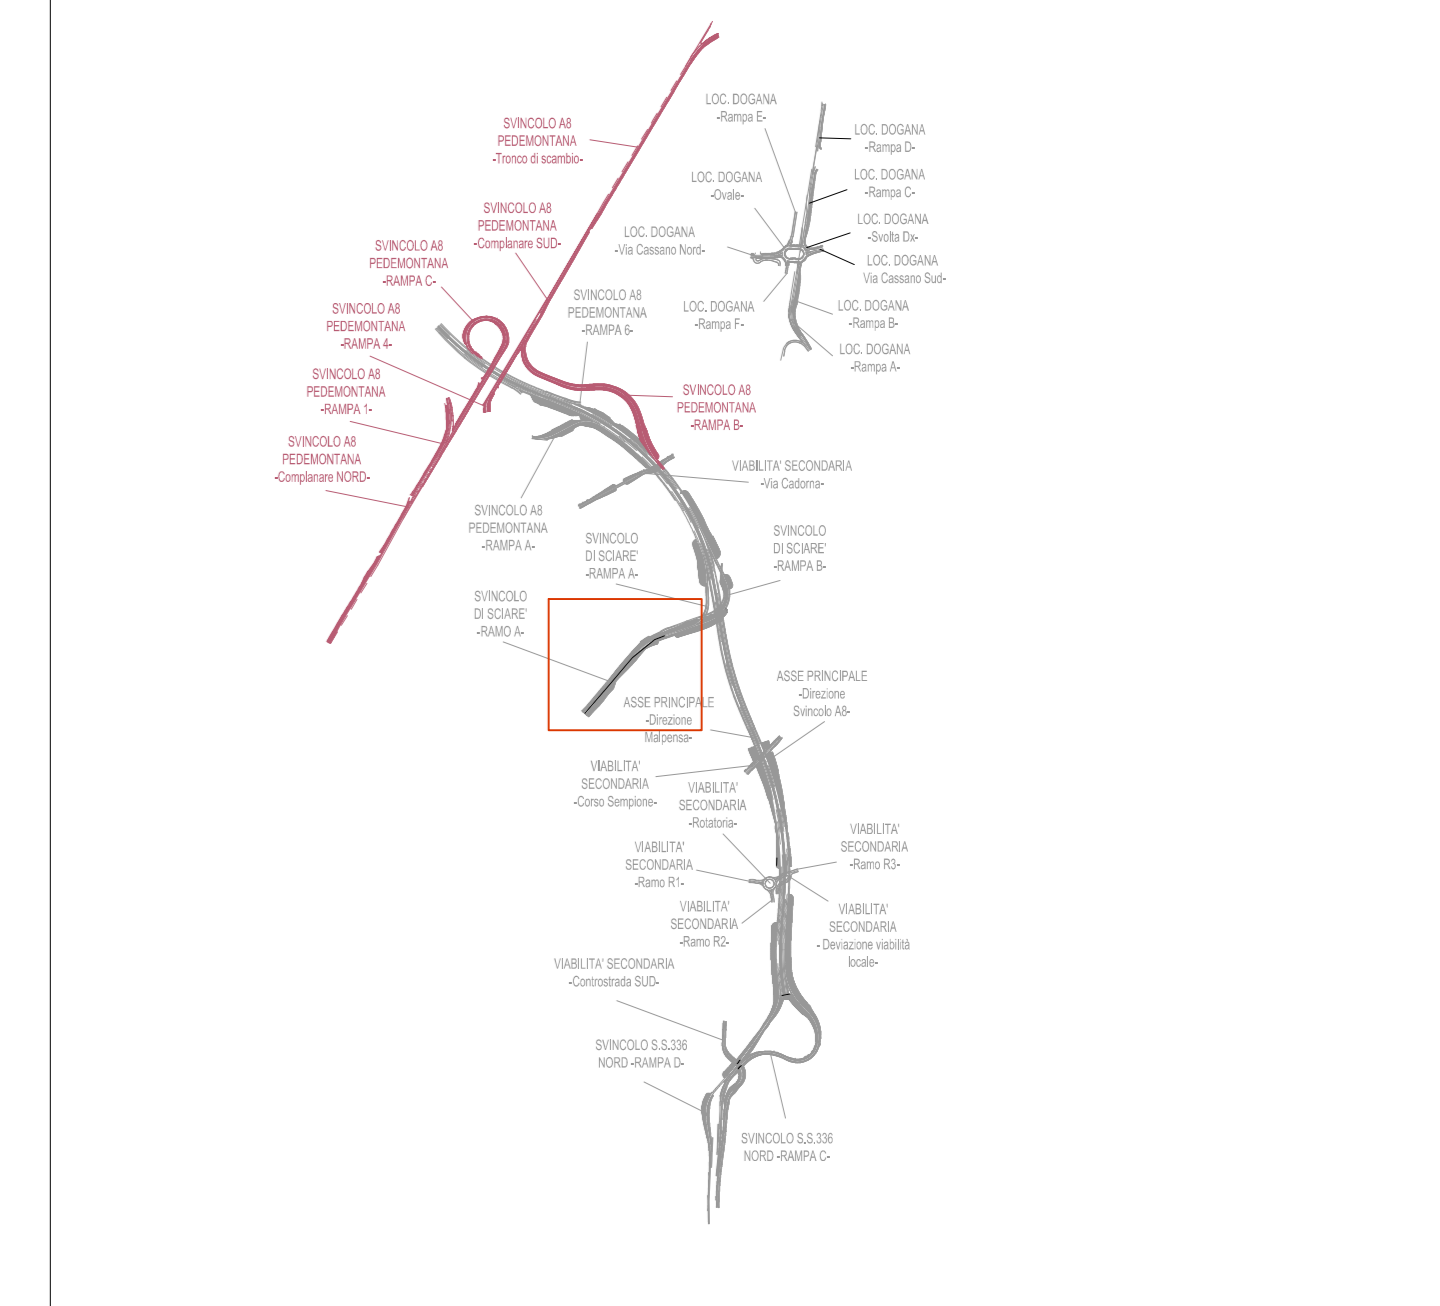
LOC. DOGANA
-Rampa E-

LOC. DOGANA
-Rampa D-

SVINCOLO A8
PEDEMONTANA
-Tronco di scambio-

LOC. DOGANA
-Ovale-

LOC. DOGANA
-Rampa C-

LOC. DOGANA
-Svolta Dx-

SVINCOLO A8
PEDEMONTANA
-Complanare SUD-

LOC. DOGANA
-Via Cassano Nord-

LOC. DOGANA
Via Cassano Sud-

SVINCOLO A8
PEDEMONTANA
-RAMPA C-

SVINCOLO A8
PEDEMONTANA
-RAMPA 6-

LOC. DOGANA
-Rampa F-

LOC. DOGANA
-Rampa B-

SVINCOLO A8
PEDEMONTANA
-RAMPA 4-

LOC. DOGANA
-Rampa A-

SVINCOLO A8
PEDEMONTANA
-RAMPA 1-

SVINCOLO A8
PEDEMONTANA
-RAMPA B-

SVINCOLO A8
PEDEMONTANA
-Complanare NORD-

VIABILITA' SECONDARIA
-Via Cadorna-

SVINCOLO A8
PEDEMONTANA
-RAMPA A-

SVINCOLO
DI SCIARE'
-RAMPA A-

SVINCOLO
DI SCIARE'
-RAMPA B-

SVINCOLO
DI SCIARE'
-RAMO A-

ASSE PRINCIPALE
-Direzione
Svincolo A8-

ASSE PRINCIPALE
-Direzione
Malpensa-

VIABILITA'
SECONDARIA
-Corso Sempione-

VIABILITA'
SECONDARIA
-Rotatoria-

VIABILITA'
SECONDARIA
-Ramo R3-

VIABILITA'
SECONDARIA
-Ramo R1-

VIABILITA'
SECONDARIA
-Ramo R2-

VIABILITA'
SECONDARIA
- Deviazione viabilità
locale-

VIABILITA' SECONDARIA
-Controstrada SUD-

SVINCOLO S.S.336
NORD -RAMPA D-

SVINCOLO S.S.336
NORD -RAMPA C-